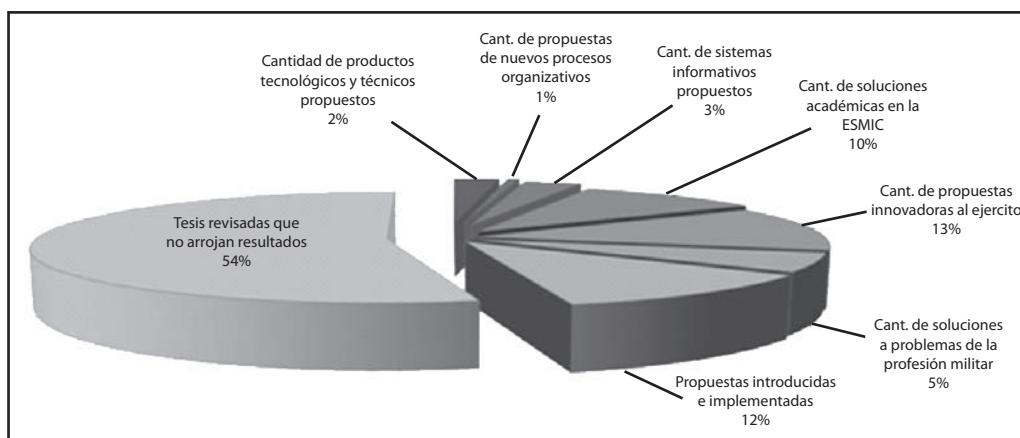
Cantidad de productos tecnológicos y técnicos propuestos
2%

Cant. de propuestas de nuevos procesos organizativos
1%

Cant. de sistemas informativos propuestos
3%

Cant. de soluciones académicas en la ESMIC
10%

Cant. de propuestas innovadoras al ejercito
13%

Tesis revisadas que no arrojan resultados
54%

Cant. de soluciones a problemas de la profesión militar
5%

Propuestas introducidas e implementadas
12%